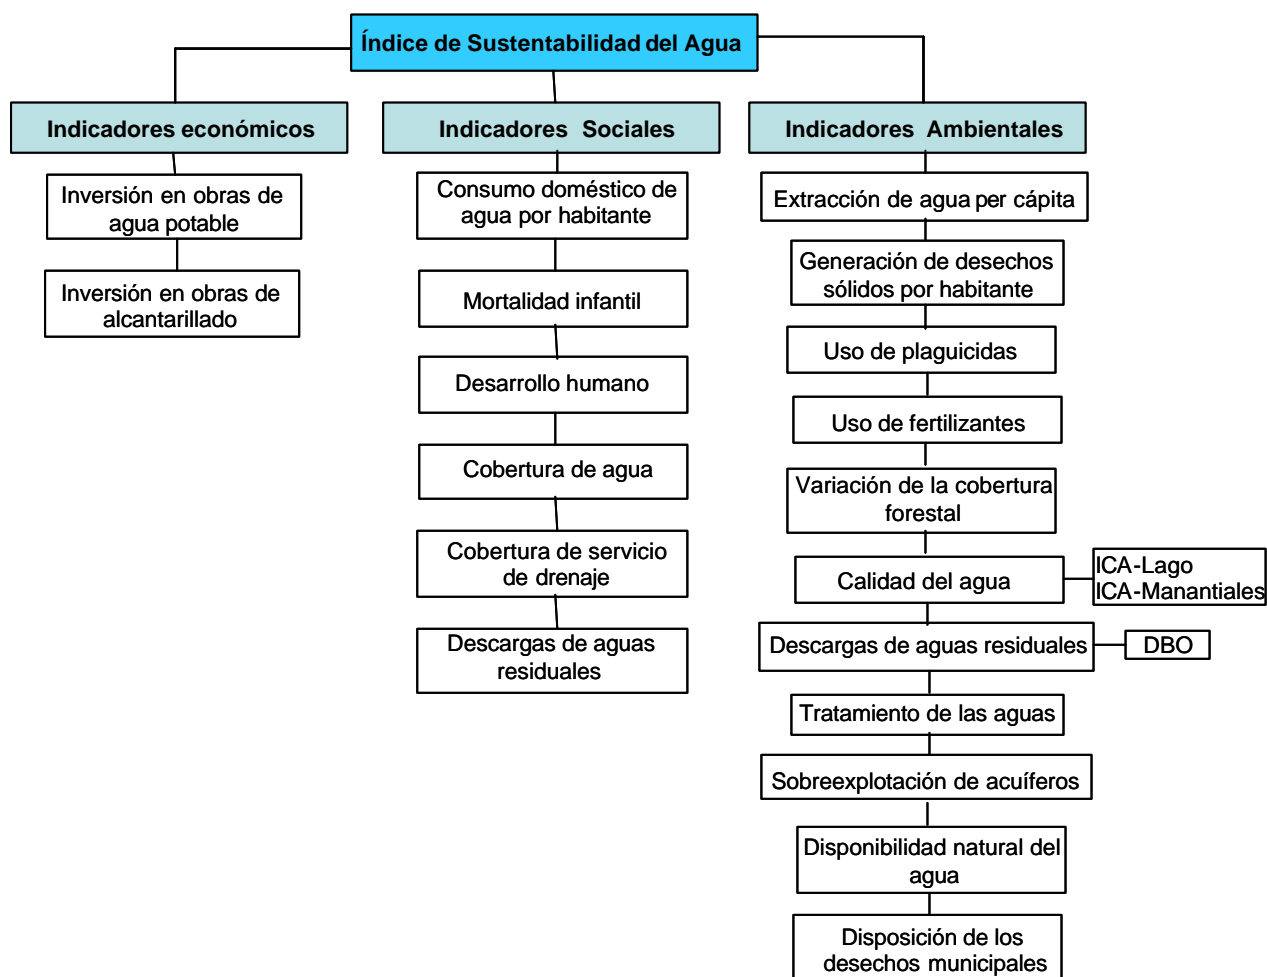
Índice de Sustentabilidad del Agua

Indicadores económicos

Inversión en obras de agua potable

Inversión en obras de alcantarillado

Indicadores Sociales

Consumo doméstico de agua por habitante

Mortalidad infantil

Desarrollo humano

Cobertura de agua

Cobertura de servicio de drenaje

Descargas de aguas residuales

Indicadores Ambientales

Extracción de agua per cápita

Generación de desechos sólidos por habitante

Uso de plaguicidas

Uso de fertilizantes

Variación de la cobertura forestal

Calidad del agua

ICA-Lago
ICA-Manantiales

Descargas de aguas residuales

DBO

Tratamiento de las aguas

Sobreexplotación de acuíferos

Disponibilidad natural del agua

Disposición de los desechos municipales